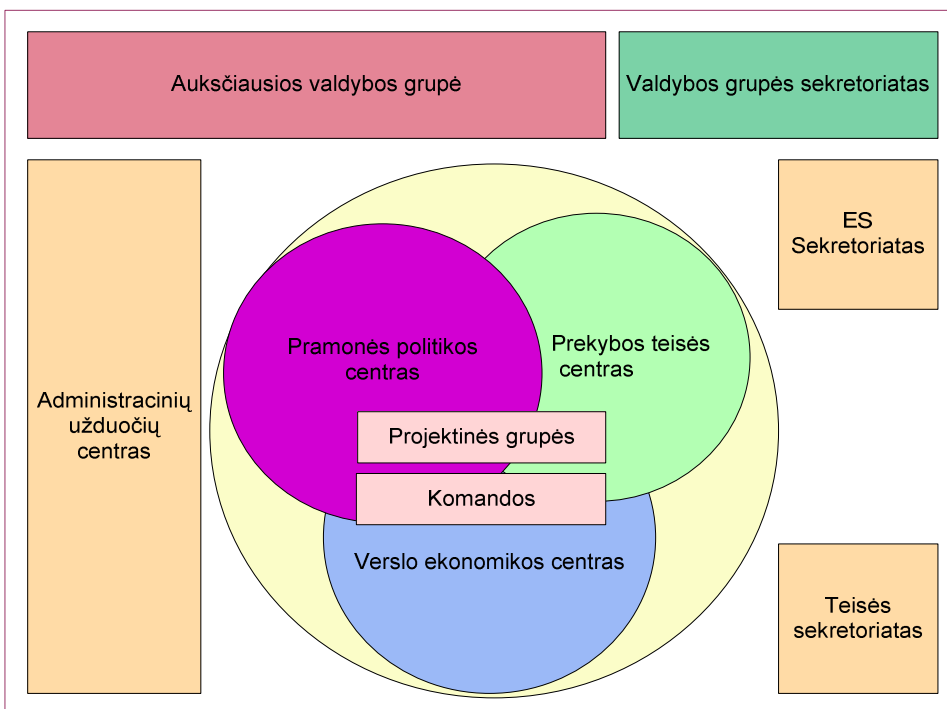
Aukščiausios valdybos grupė

Valdybos grupės sekretoriatas

Administracinių užduočių centras

ES Sekretoriatas

Pramonės politikos centras

Prekybos teisės centras

Projektinės grupės

Komandos

Verslo ekonomikos centras

Teisės sekretoriatas